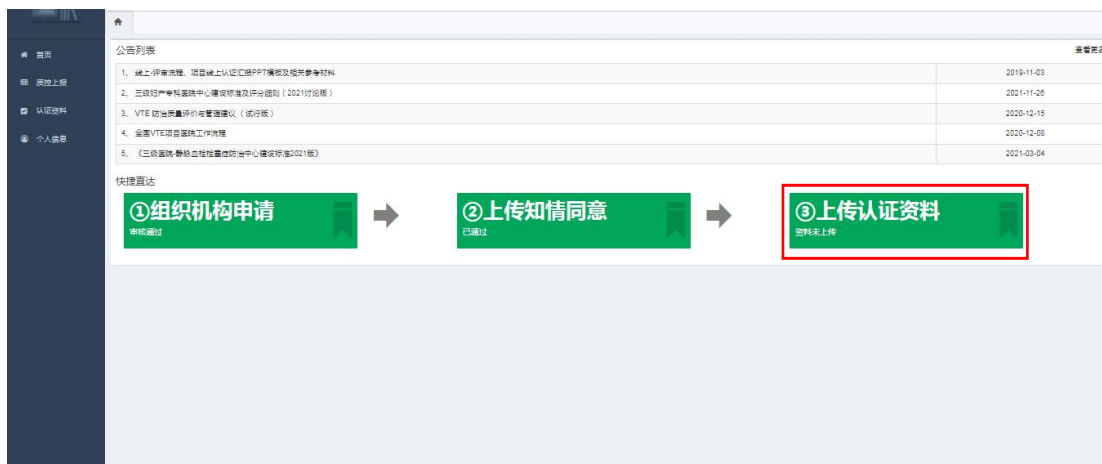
首页
质控上报
认证资料
个人信息

公告列表

查看更多

| | |
|---|---|
| 1、线上-评审流程、项目线上认证汇报PPT模板及相关参考材料 | 2019-11-03 |
| 2、三级妇产专科医院中心建设标准及评分细则（2021讨论版） | 2021-11-26 |
| 3、VTE 防治质量评价与管理建议（试行版） | 2020-12-15 |
| 4、全国VTE项目医院工作流程 | 2020-12-08 |
| 5、《三级医院-静脉血栓栓塞症防治中心建设标准2021版》 | 2021-03-04 |

快捷直达

①组织机构申请
审核通过

②上传知情同意
已通过

③上传认证资料
资料未上传